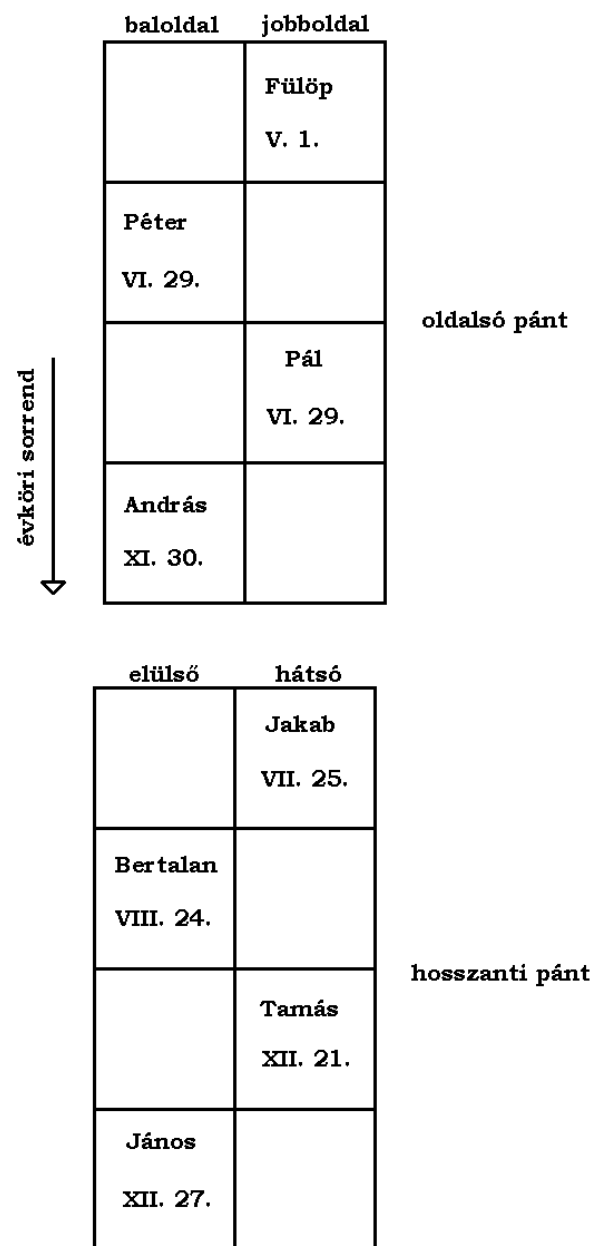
| baloldal | jobboldal |
|---|---|
| | Fülöp V. 1. |
| Péter VI. 29. | |
| | Pál VI. 29. |
| András XI. 30. | |

oldalsó pánt

évköri sorrend

| elülső | hátsó |
|---|---|
| | Jakab VII. 25. |
| Bertalan VIII. 24. | |
| | Tamás XII. 21. |
| János XII. 27. | |

hosszanti pánt